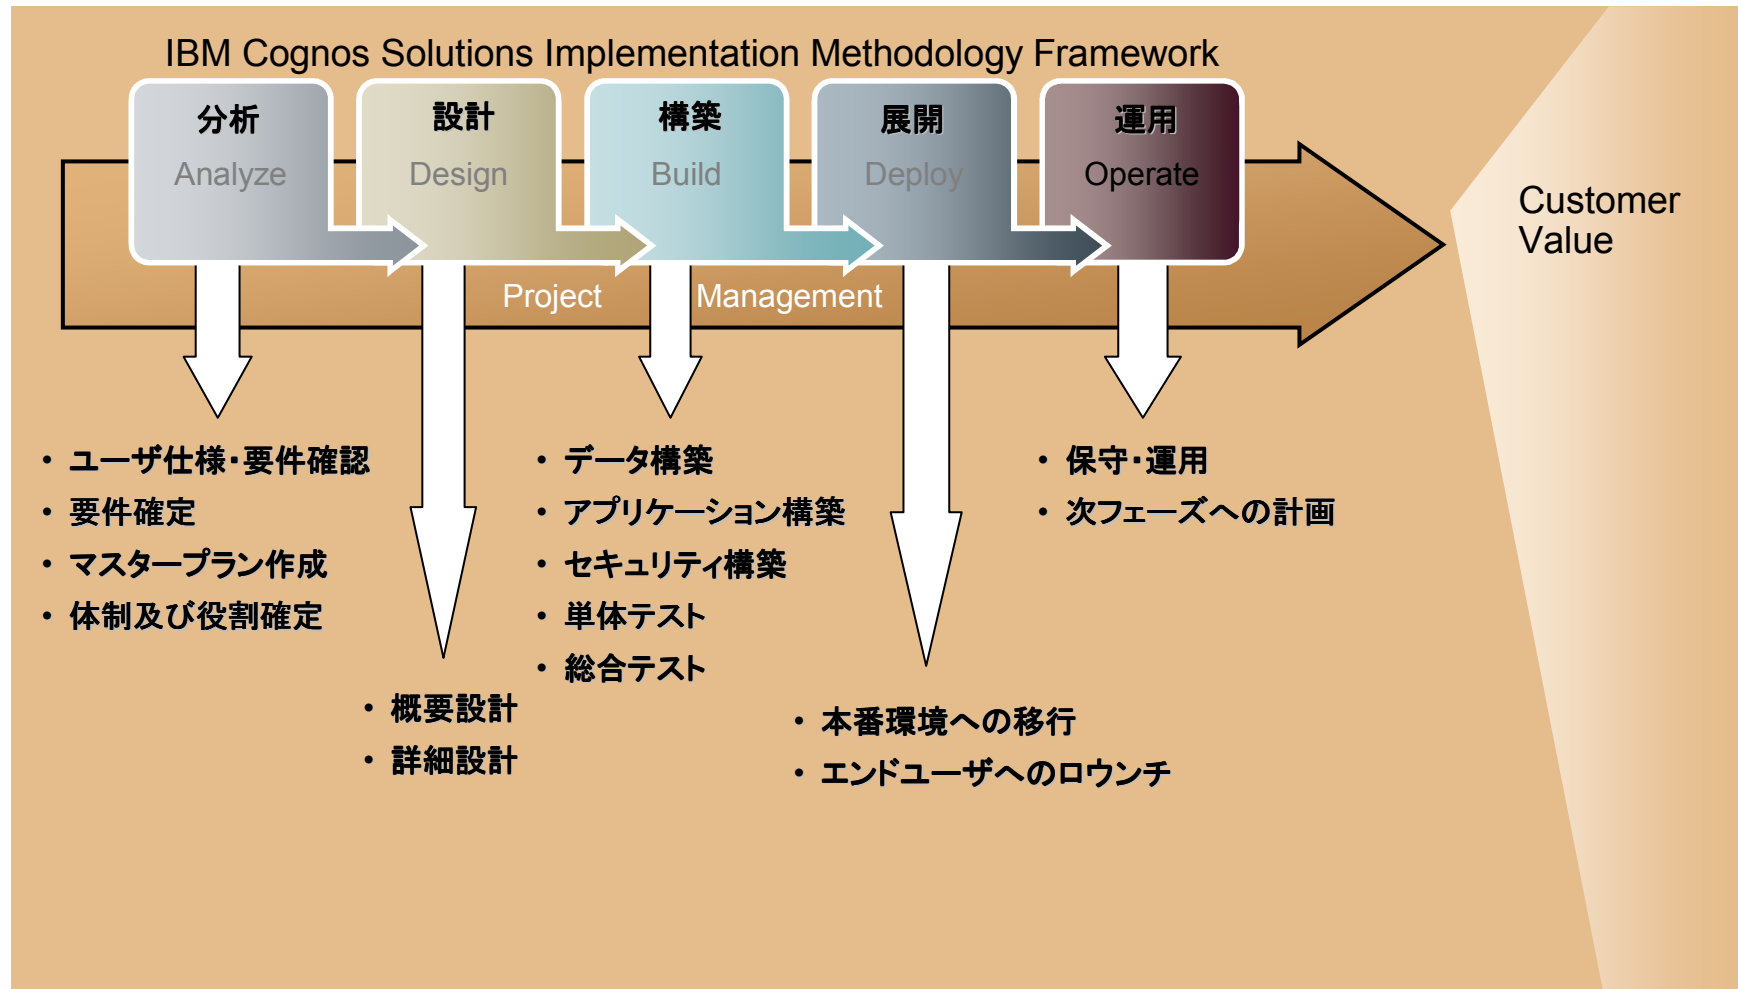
IBM Cognos Solutions Implementation Methodology Framework

分析
Analyze

設計
Design

構築
Build

展開
Deploy

運用
Operate

Project Management

Customer Value

• ユーザ仕様・要件確認
• 要件確定
• マスタープラン作成
• 体制及び役割確定

• 概要設計
• 詳細設計

• データ構築
• アプリケーション構築
• セキュリティ構築
• 単体テスト
• 総合テスト

• 本番環境への移行
• エンドユーザへのロウンチ

• 保守・運用
• 次フェーズへの計画